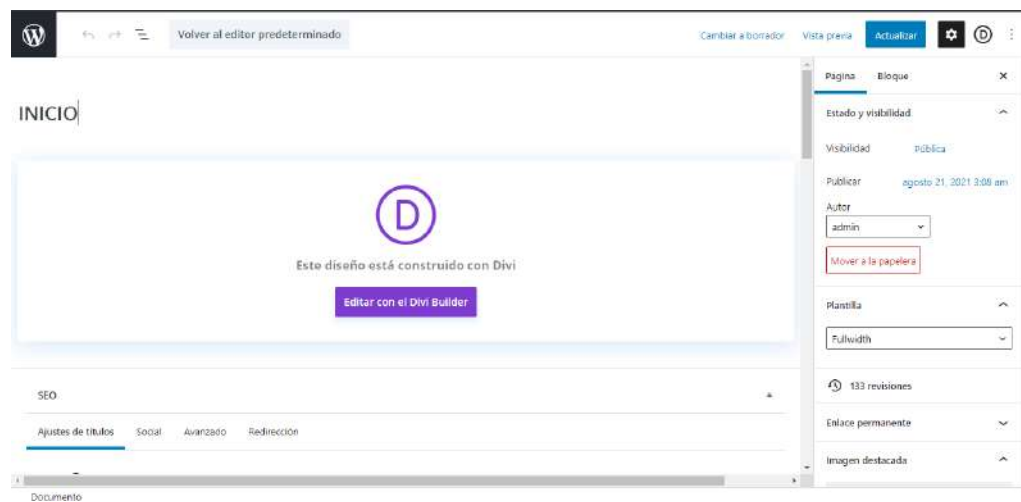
Volver al editor predeterminado

Cambiar a borrador Vista previa Actualizar

INICIO

D

Este diseño está construido con Divi

Editar con el Divi Builder

SEO

Ajustes de títulos Social Avanzado Redirección

Documento

Pagina Bloque

Estado y visibilidad

Visibilidad Pública

Publicar agosto 21, 2021 3:08 am

Autor

admin

Mover a la papelera

Plantilla

Fullwidth

133 revisiones

Enlace permanente

Imagen destacada